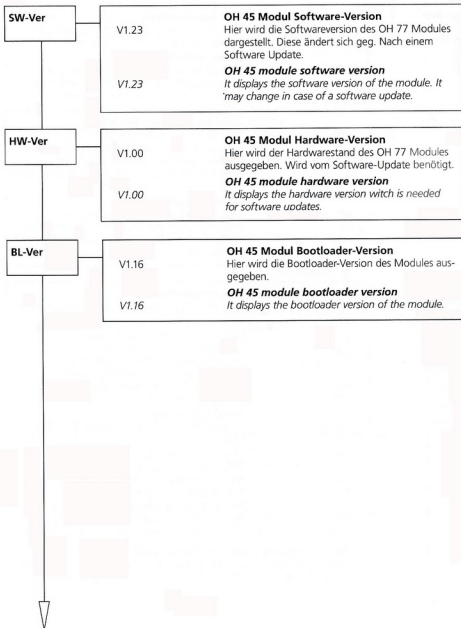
SW-Ver

V1.23

**OH 45 Modul Software-Version**
Hier wird die Softwareversion des OH 77 Modules dargestellt. Diese ändert sich geg. Nach einem Software Update.

V1.23

***OH 45 module software version***
*It displays the software version of the module. It 'may change in case of a software update.*

HW-Ver

V1.00

**OH 45 Modul Hardware-Version**
Hier wird der Hardwarestand des OH 77 Modules ausgegeben. Wird vom Software-Update benötigt.

V1.00

***OH 45 module hardware version***
*It displays the hardware version witch is needed for software updates.*

BL-Ver

V1.16

**OH 45 Modul Bootloader-Version**
Hier wird die Bootloader-Version des Modules ausgegeben.

V1.16

***OH 45 module bootloader version***
*It displays the bootloader version of the module.*